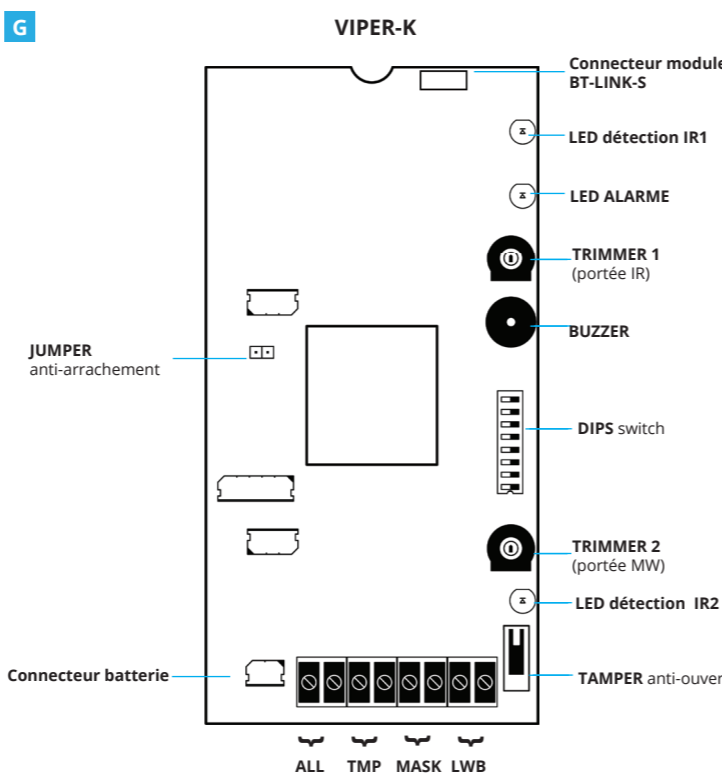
G

VIPER-K

Connecteur module
BT-LINK-S

LED détection IR1

LED ALARME

TRIMMER 1
(portée IR)

BUZZER

JUMPER
anti-arrachement

DIPS switch

TRIMMER 2
(portée MW)

LED détection IR2

Connecteur batterie

TAMPER anti-ouver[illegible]

ALL TMP MASK LWB